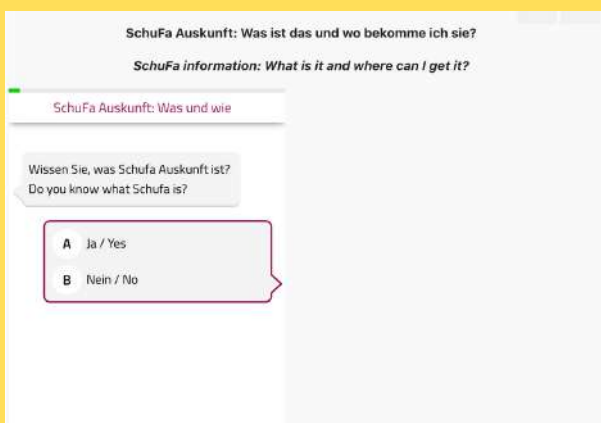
SchuFa Auskunft: Was ist das und wo bekomme ich sie?

SchuFa information: What is it and where can I get it?

SchuFa Auskunft: Was und wie

Wissen Sie, was Schufa Auskunft ist?
Do you know what Schufa is?

A Ja / Yes

B Nein / No